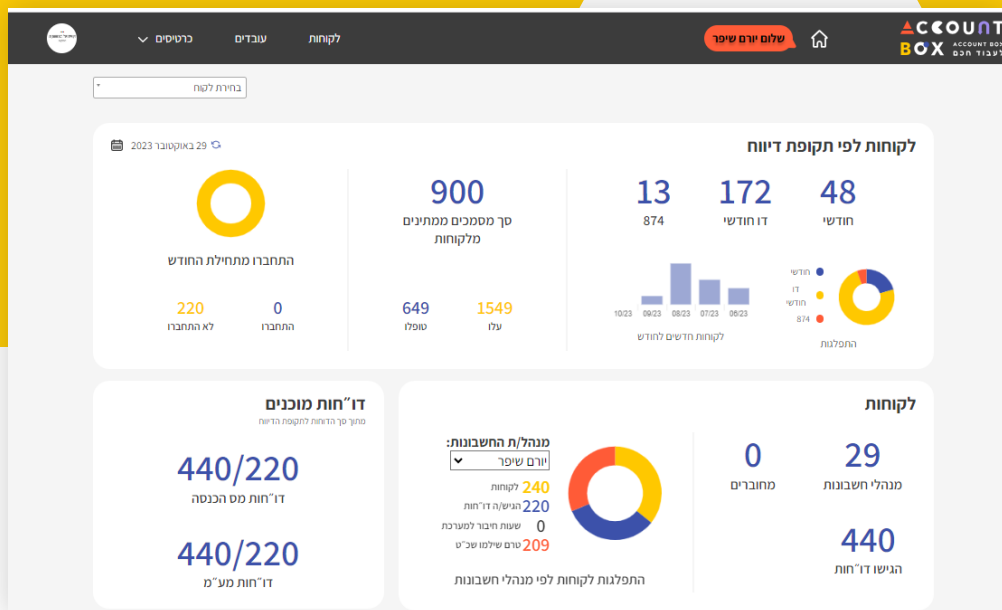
ACCOUNT BOX
ACCOUNT BOX
לעבוד חכם

שלום יורם שיפר

לקוחות
עובדים
כרטיסים

בחירת לקוח

לקוחות לפי תקופת דיווח
29 באוקטובר 2023

48
חודשי

172
דו חודשי

13
874

900
סך מסמכים ממתינים מלקוחות

1549
עלו

649
טופלו

התחברו מתחילת החודש

0
התחברו

220
לא התחברו

חודשי
דו חודשי
874

התפלגות

10/23
09/23
08/23
07/23
06/23

לקוחות חדשים לחודש

לקוחות

29
מנהלי חשבונות

0
מחוברים

440
הגישו דו"חות

מנהל/ת החשבונות:
יורם שיפר

240 לקוחות
220 הגיש/ה דו"חות
0 שעות חיבור למערכת
209 טרם שילמו שכ"ט

התפלגות לקוחות לפי מנהלי חשבונות

דו"חות מוכנים
מתוך סך הדוחות לתקופת הדיווח

440/220
דו"חות מס הכנסה

440/220
דו"חות מע"מ